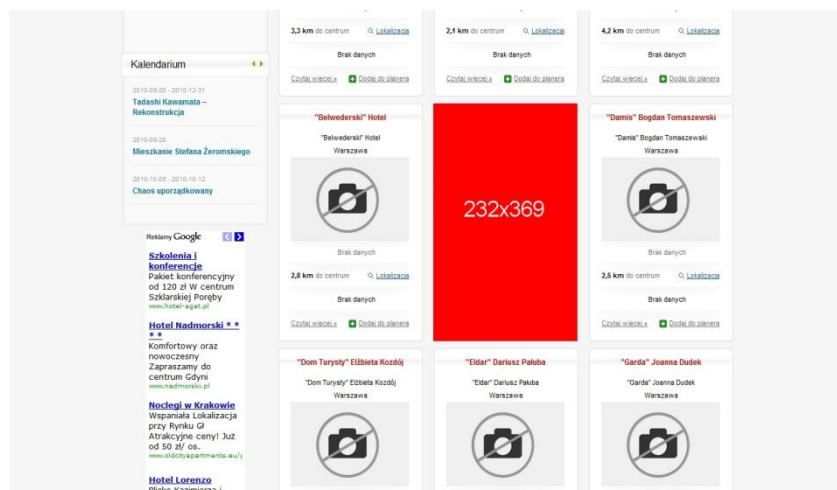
Kalendarium

2010-09-20 - 2010-12-31
Tadashi Kawamata – Rekonstrukcja

2010-09-20
Mieszkanie Stefana Żeromskiego

2010-10-05 - 2010-10-12
Chaos uporządkowany

Reklamy Google

Szkolenia i konferencje
Pakiet konferencyjny od 120 zł W centrum Szklarskiej Poręby
www.hotel-agat.pl

Hotel Nadmorski * * * *
Komfortowy oraz nowoczesny Zapraszamy do centrum Gdyni
www.nadmorski.pl

Noclegi w Krakowie
Wspaniała Lokalizacja przy Rynku Gł Atrakcyjne ceny! Już od 50 zł/ os.
www.oldcityapartments.eu/

Hotel Lorenzo
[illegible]

3,3 km do centrum Lokalizacja
Brak danych
Czytaj więcej » Dodaj do planera

2,1 km do centrum Lokalizacja
Brak danych
Czytaj więcej » Dodaj do planera

4,2 km do centrum Lokalizacja
Brak danych
Czytaj więcej » Dodaj do planera

"Belwederski" Hotel
"Belwederski" Hotel
Warszawa
Brak danych
2,8 km do centrum Lokalizacja
Brak danych
Czytaj więcej » Dodaj do planera

232x369

"Damis" Bogdan Tomaszewski
"Damis" Bogdan Tomaszewski
Warszawa
Brak danych
2,5 km do centrum Lokalizacja
Brak danych
Czytaj więcej » Dodaj do planera

"Dom Turysty" Elżbieta Kozdój
"Dom Turysty" Elżbieta Kozdój
Warszawa

"Eldar" Dariusz Pałuba
"Eldar" Dariusz Pałuba
Warszawa

"Garda" Joanna Dudek
"Garda" Joanna Dudek
Warszawa